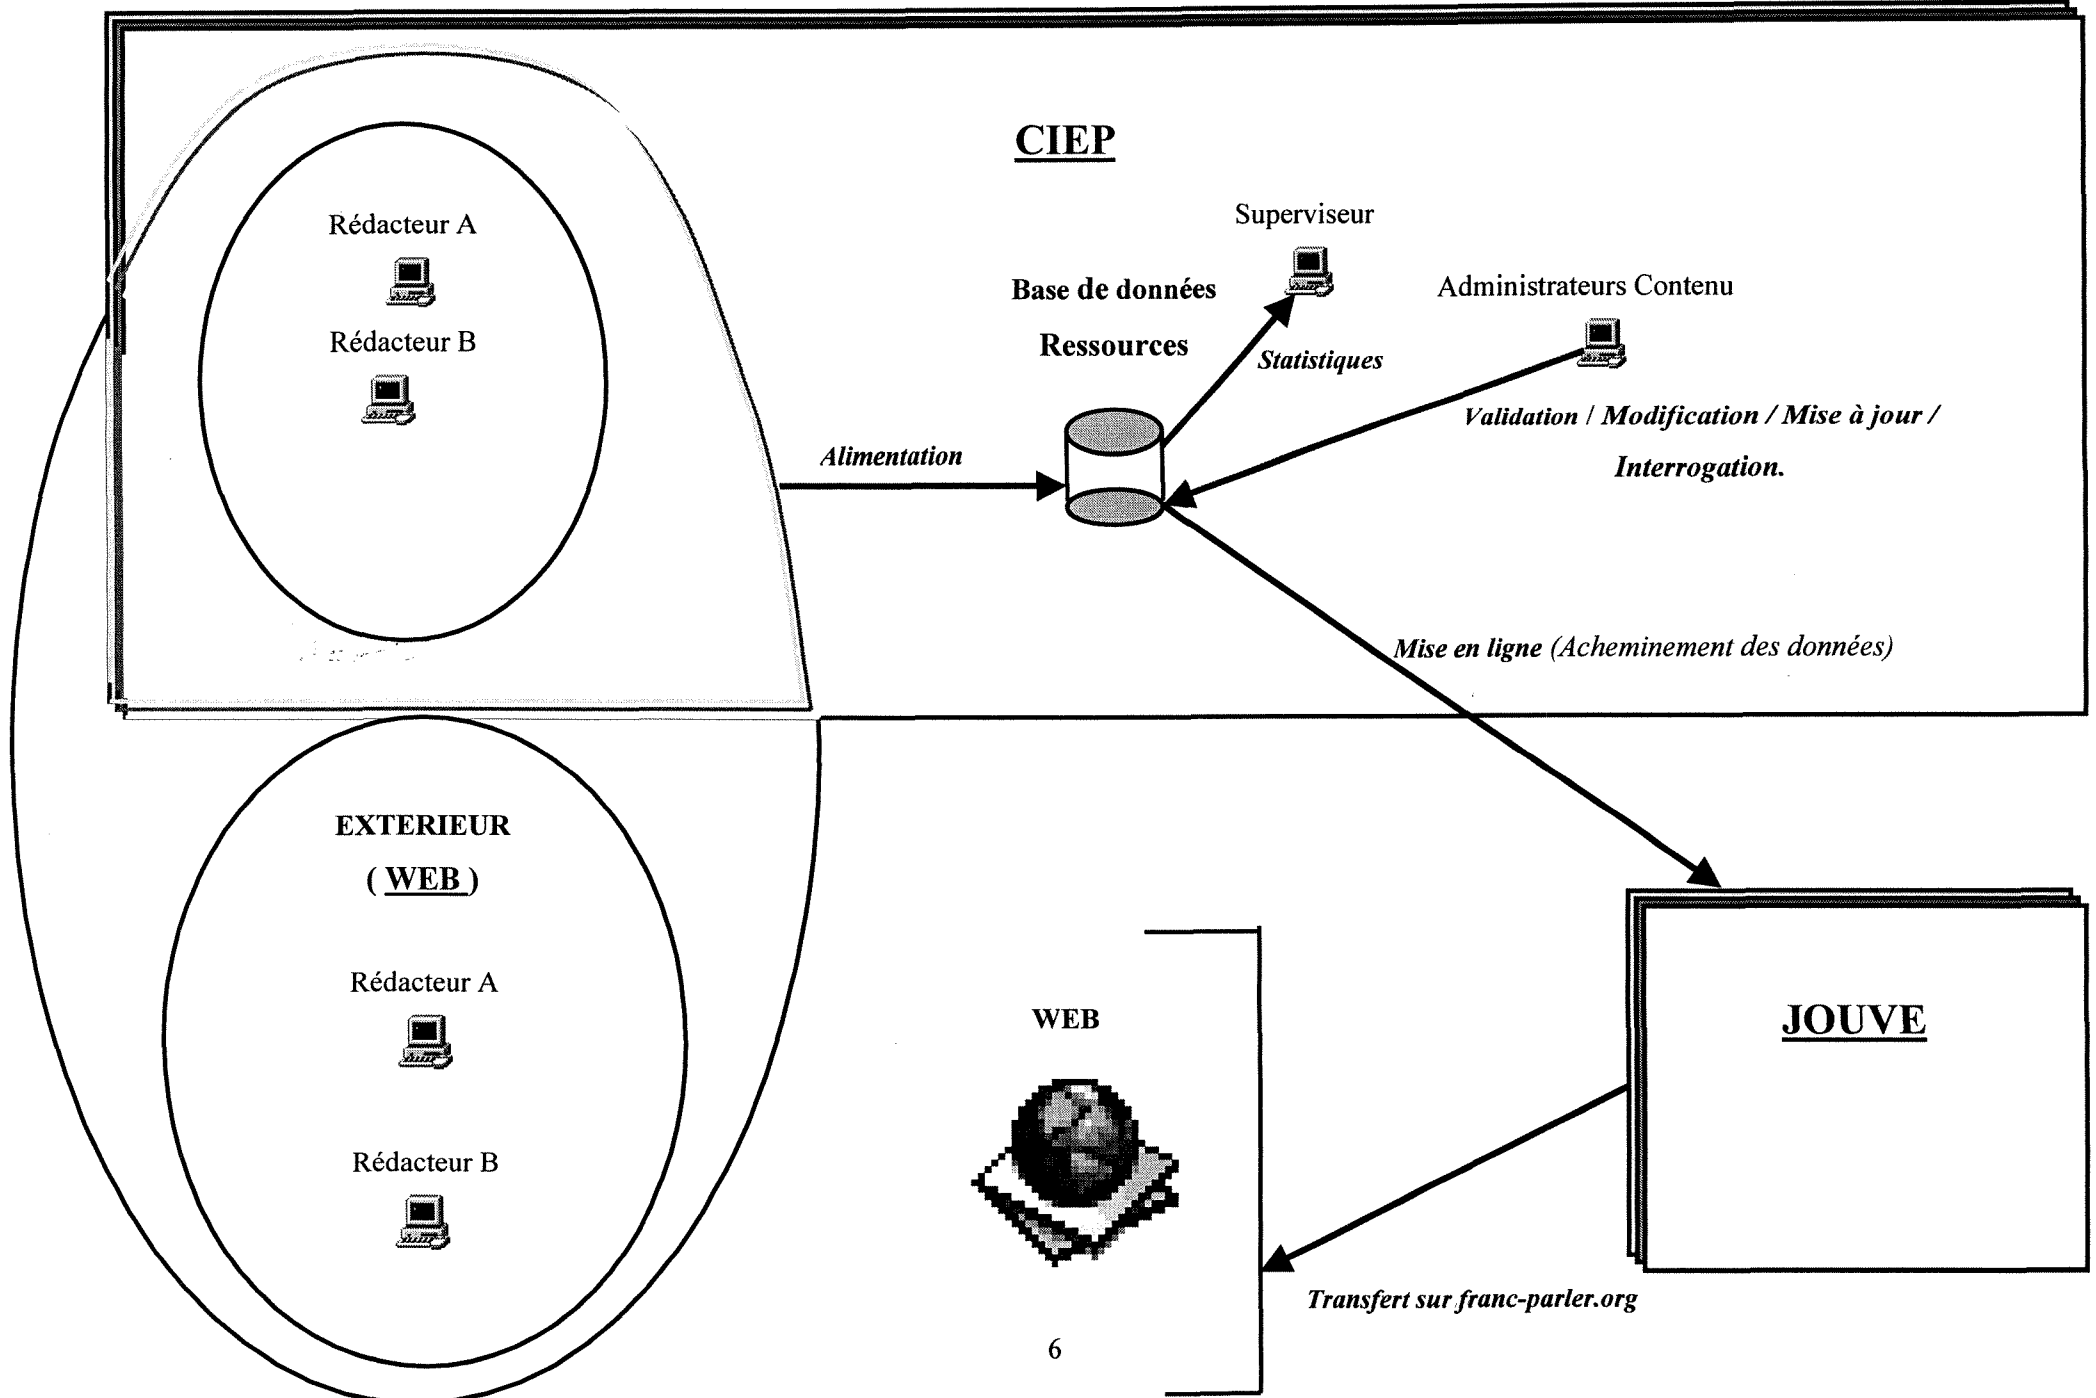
CIEP

Rédacteur A

Rédacteur B

Superviseur

Base de données

Ressources

Administrateurs Contenu

Statistiques

Validation / Modification / Mise à jour /

Interrogation.

Alimentation

Mise en ligne (Acheminement des données)

EXTERIEUR

( WEB )

Rédacteur A

Rédacteur B

WEB

JOUVE

Transfert sur franc-parler.org

6